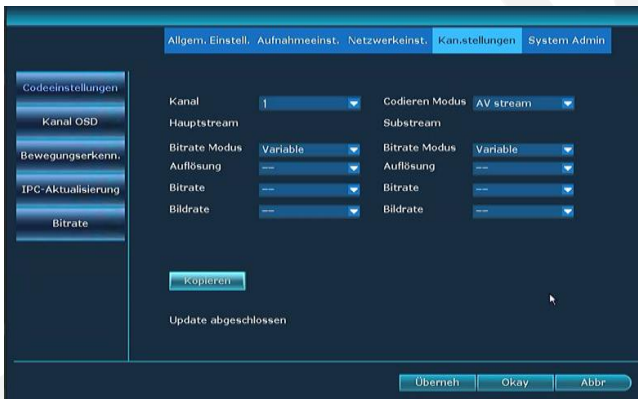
Allgem. Einstell. Aufnahmeeinst. Netzwerkeinst. Kan.stellungen System Admin

Codeeinstellungen
Kanal OSD
Bewegungserkenn.
IPC-Aktualisierung
Bitrate

| Kanal | 1 | Codieren Modus | AV stream |
|---|---|---|---|
| Hauptstream | | Substream | |
| Bitrate Modus | Variable | Bitrate Modus | Variable |
| Auflösung | --- | Auflösung | --- |
| Bitrate | --- | Bitrate | --- |
| Bildrate | --- | Bildrate | --- |

Kopieren

Update abgeschlossen

Überneh Okay Abbr